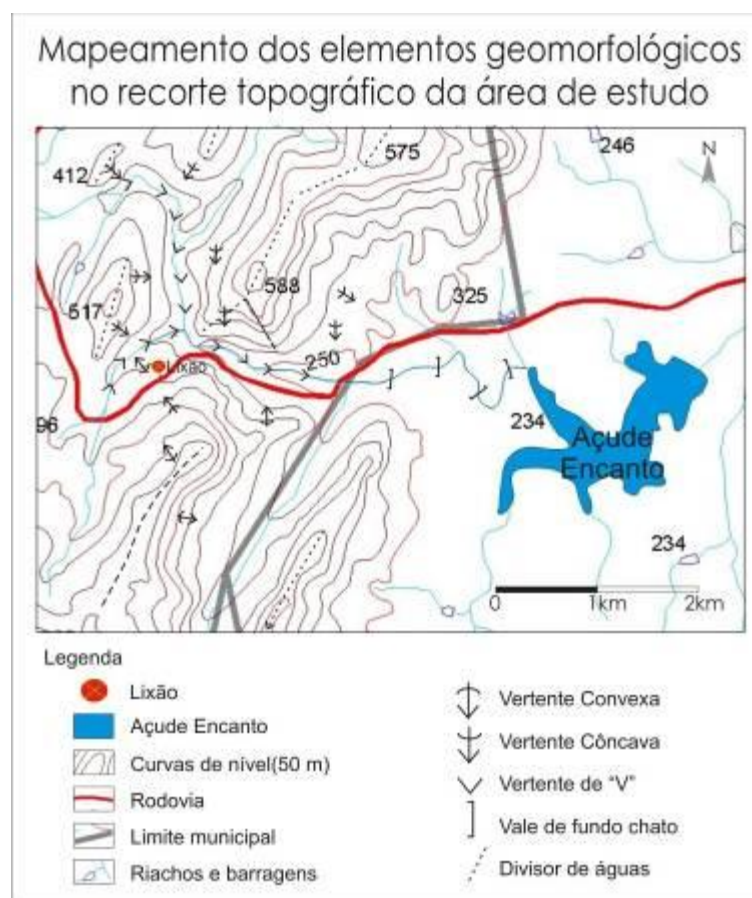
Mapeamento dos elementos geomorfológicos no recorte topográfico da área de estudo

575
246
N
412
588
325
517
Lixão
250
96
234
Açude Encanto
234
0
1km
2km

Legenda
Lixão
Açude Encanto
Curvas de nível(50 m)
Rodovia
Limite municipal
Riachos e barragens
Vertente Convexa
Vertente Côncava
Vertente de "V"
Vale de fundo chato
Divisor de águas